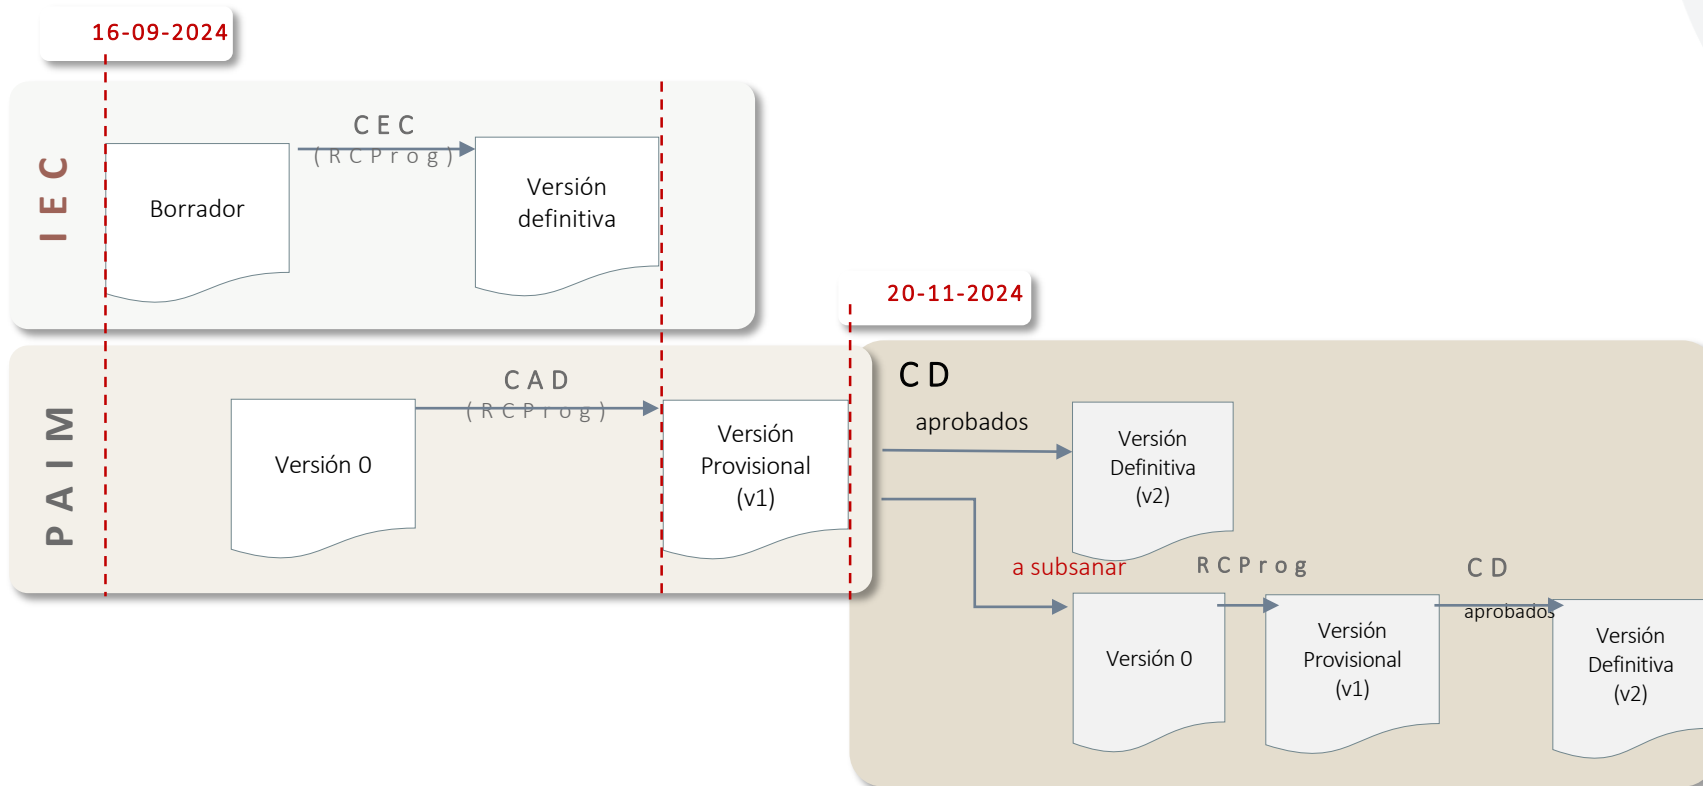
16-09-2024

IEC

Borrador

CEC
(RCProg)

Versión definitiva

20-11-2024

PAIM

Versión 0

CAD
(RCProg)

Versión Provisional (v1)

CD

aprobados

Versión Definitiva (v2)

a subsanar

RCProg

CD

aprobados

Versión 0

Versión Provisional (v1)

Versión Definitiva (v2)